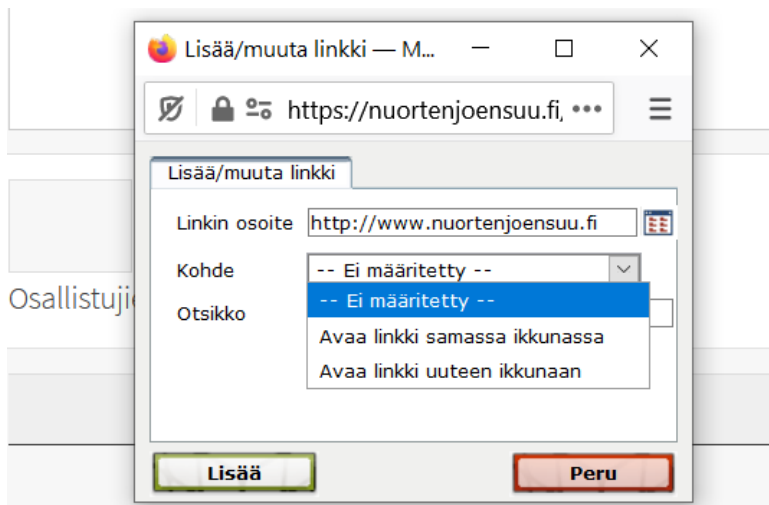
Lisää/muuta linkki — M...

https://nuortenjoensuu.fi, •••

Lisää/muuta linkki

Linkin osoite http://www.nuortenjoensuu.fi

Kohde -- Ei määritetty --

-- Ei määritetty --

Avaa linkki samassa ikkunassa

Avaa linkki uuteen ikkunaan

Otsikko

Osallistuji

Lisää

Peru